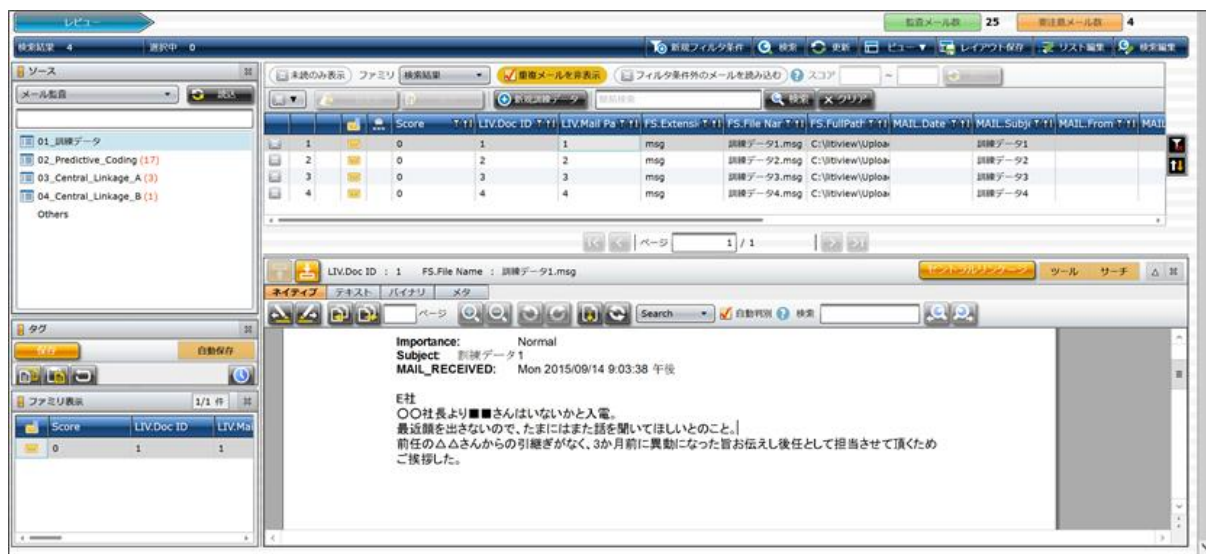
レビュー

監査メール数 25 要注意メール数 4

検索結果 4 選択中 0

新規フィルタ条件 検索 更新 ビュー レイアウト保存 リスト編集 検索編集

ソース

メール監査 読込

01_訓練データ
02_Predictive_Coding (17)
03_Central_Linkage_A (3)
04_Central_Linkage_B (1)
Others

未読のみ表示 ファミリ 検索結果 重複メールを非表示 フィルタ条件外のメールを読み込む スコア ~

新規訓練データ 簡易検索 検索 クリア

| | | | | Score | LIV.Doc ID | LIV.Mail Pa | FS.Extensi | FS.File Nar | FS.FullPath | MAIL.Date | MAIL.Subje | MAIL.From | MAIL |
|---|---|---|---|---|---|---|---|---|---|---|---|---|---|
| | 1 | | | 0 | 1 | 1 | msg | 訓練データ1.msg | C:\litiview\Uploa | | 訓練データ1 | | |
| | 2 | | | 0 | 2 | 2 | msg | 訓練データ2.msg | C:\litiview\Uploa | | 訓練データ2 | | |
| | 3 | | | 0 | 3 | 3 | msg | 訓練データ3.msg | C:\litiview\Uploa | | 訓練データ3 | | |
| | 4 | | | 0 | 4 | 4 | msg | 訓練データ4.msg | C:\litiview\Uploa | | 訓練データ4 | | |

ページ 1 / 1

LIV.Doc ID : 1 FS.File Name : 訓練データ1.msg

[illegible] ツール サーチ

ネイティブ テキスト バイナリ メタ

ページ Search 自動判別 検索

Importance: Normal
Subject: 訓練データ1
MAIL_RECEIVED: Mon 2015/09/14 9:03:38 午後

E社
○○社長より■■さんはいないかと入電。
最近顔を出さないので、たまにはまた話を聞いてほしいとのこと。
前任の△△さんからの引継ぎがなく、3か月前に異動になった旨お伝えし後任として担当させて頂くため
ご挨拶した。

タグ

保存 自動保存

ファミリ表示 1/1 件

| | Score | LIV.Doc ID | LIV.Ma |
|---|---|---|---|
| | 0 | 1 | 1 |